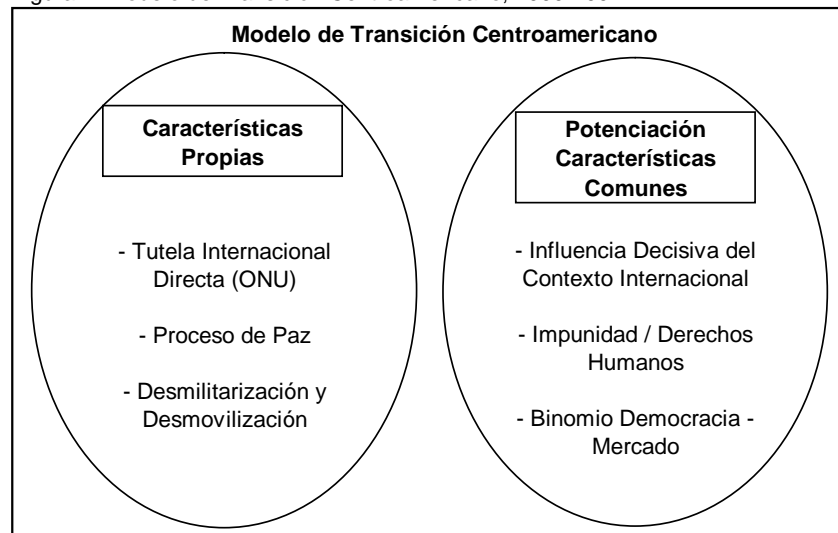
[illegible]

Modelo de Transición Centroamericano

Características Propias

- Tutela Internacional Directa (ONU)

- Proceso de Paz

- Desmilitarización y Desmovilización

Potenciación Características Comunes

- Influencia Decisiva del Contexto Internacional

- Impunidad / Derechos Humanos

- Binomio Democracia - Mercado